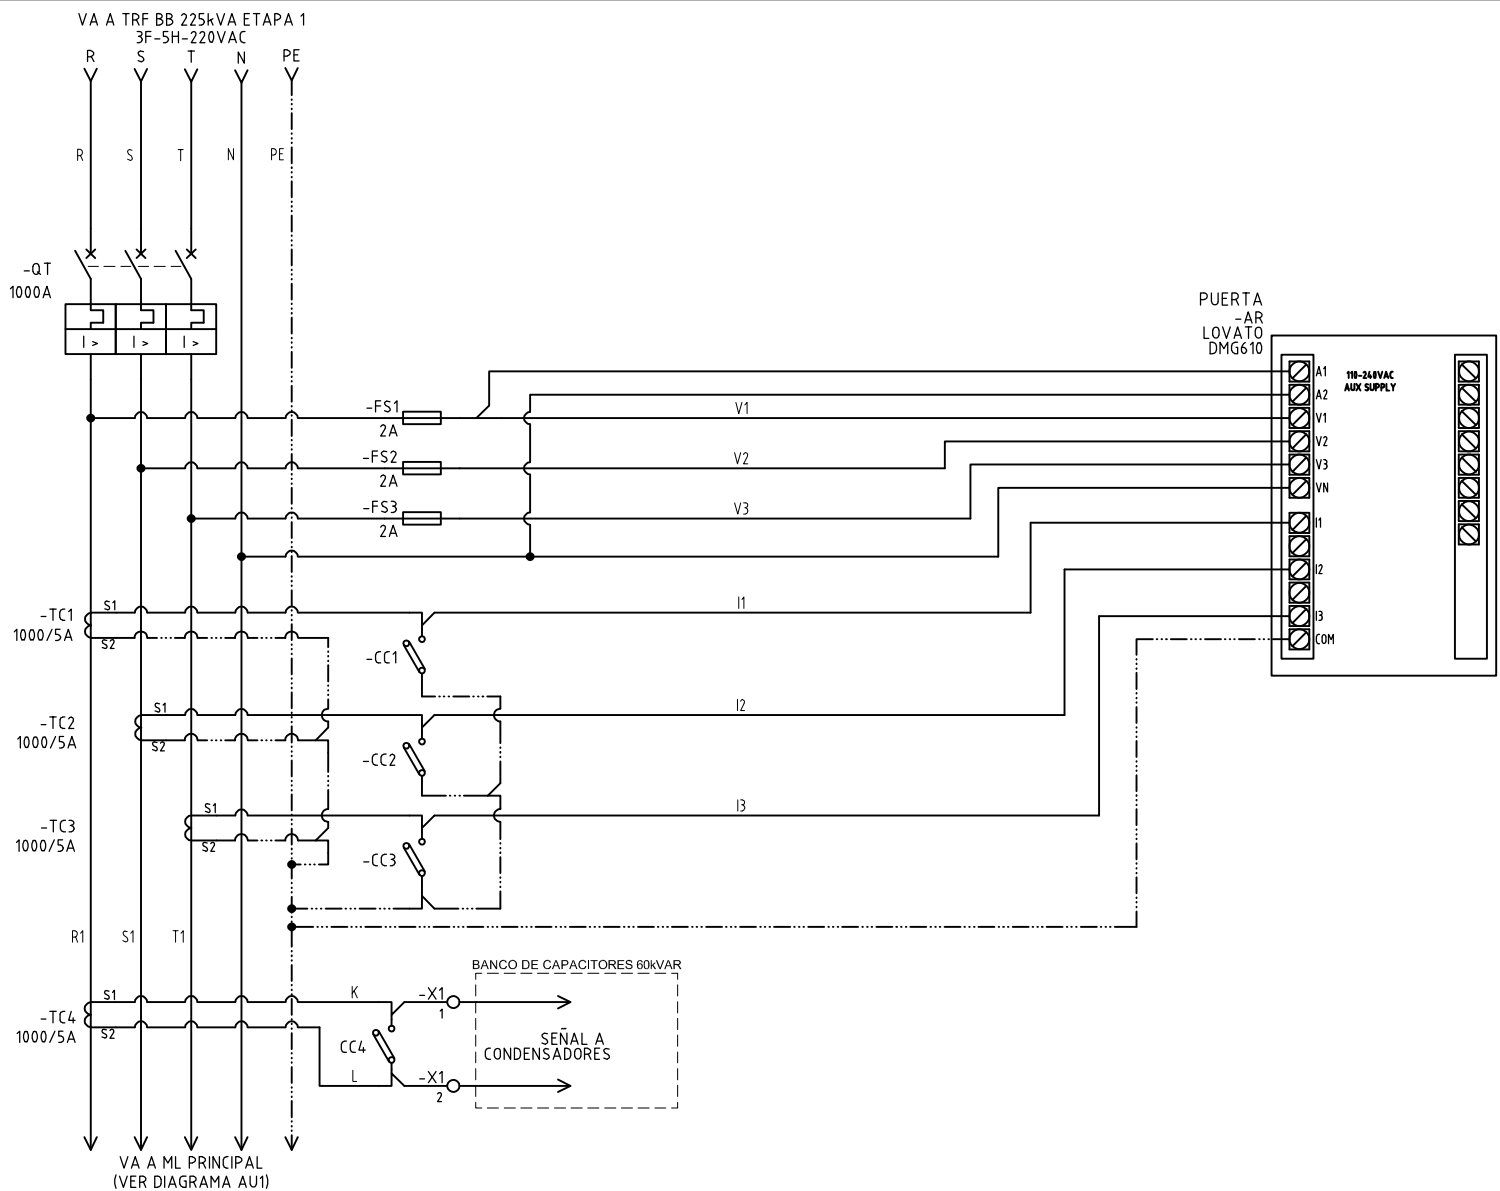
VA A TRF BB 225kVA ETAPA 1
3F-5H-220VAC

R S T N PE

R S T N PE

-QT
1000A

I > I > I >

PUERTA
-AR
LOVATO
DMG610

A1
A2
V1
V2
V3
VN
I1
I2
I3
COM

110-240VAC
AUX SUPPLY

-FS1
2A
V1

-FS2
2A
V2

-FS3
2A
V3

-TC1
1000/5A
S1
S2
I1
-CC1

-TC2
1000/5A
S1
S2
I2
-CC2

-TC3
1000/5A
S1
S2
I3
-CC3

R1 S1 T1

BANCO DE CAPACITORES 60kVAR

-TC4
1000/5A
S1
S2
K
-X1
1
CC4
SEÑAL A
CONDENSADORES
L
-X1
2

VA A ML PRINCIPAL
(VER DIAGRAMA AU1)